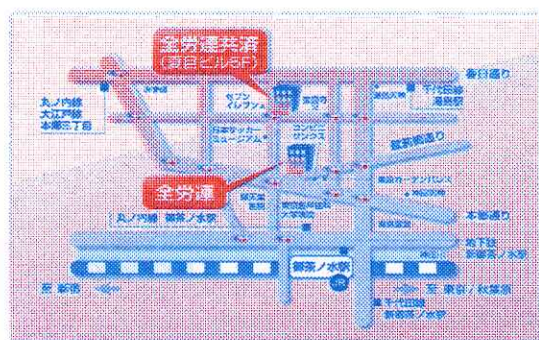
全労連共済
(望日ビル6F)

全労連

春日通り

丸ノ内線
大江戸線
本郷三丁目

セブン
イレブン

日本サッカー
ミュージアム

千代田線
湯島駅

蔵前橋通り

東京ガーデンパレス

本郷通り

丸ノ内線 御茶ノ水駅

地下鉄
新御茶ノ水駅

御茶ノ水駅

JR

至 新宿

至 東京/秋葉原

千代田線
新御茶ノ水駅